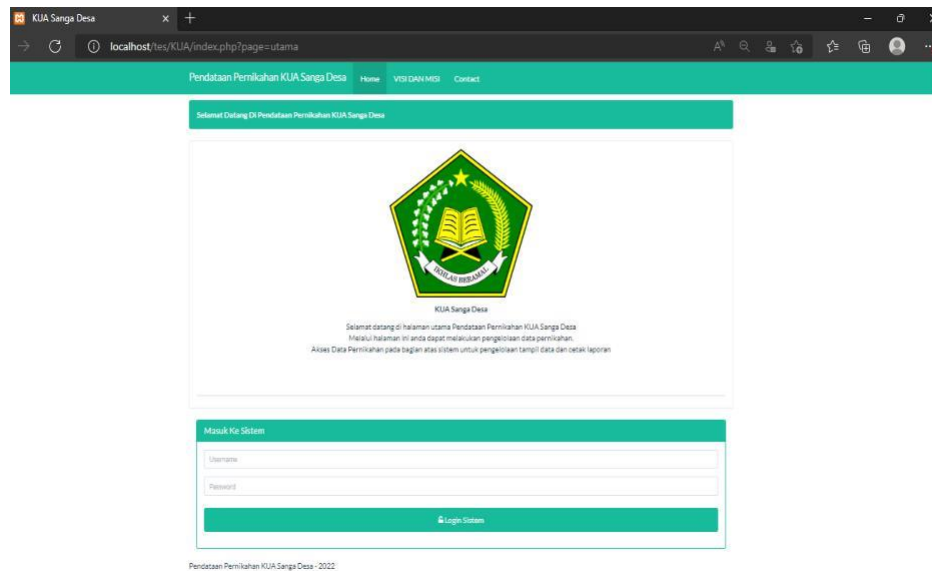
KUA Sanga Desa

localhost/tes/KUA/index.php?page=utama

Pendataan Pernikahan KUA Sanga Desa Home VISI DAN MISI Contact

Selamat Datang Di Pendataan Pernikahan KUA Sanga Desa

IKHLAS BERAMAL

KUA Sanga Desa

Selamat datang di halaman utama Pendataan Pernikahan KUA Sanga Desa
Melalui halaman ini anda dapat melakukan pengelolaan data pernikahan.
Akses Data Pernikahan pada bagian atas sistem untuk pengelolaan tampil data dan cetak laporan

Masuk Ke Sistem

Username

Password

Login Sistem

Pendataan Pernikahan KUA Sanga Desa - 2022